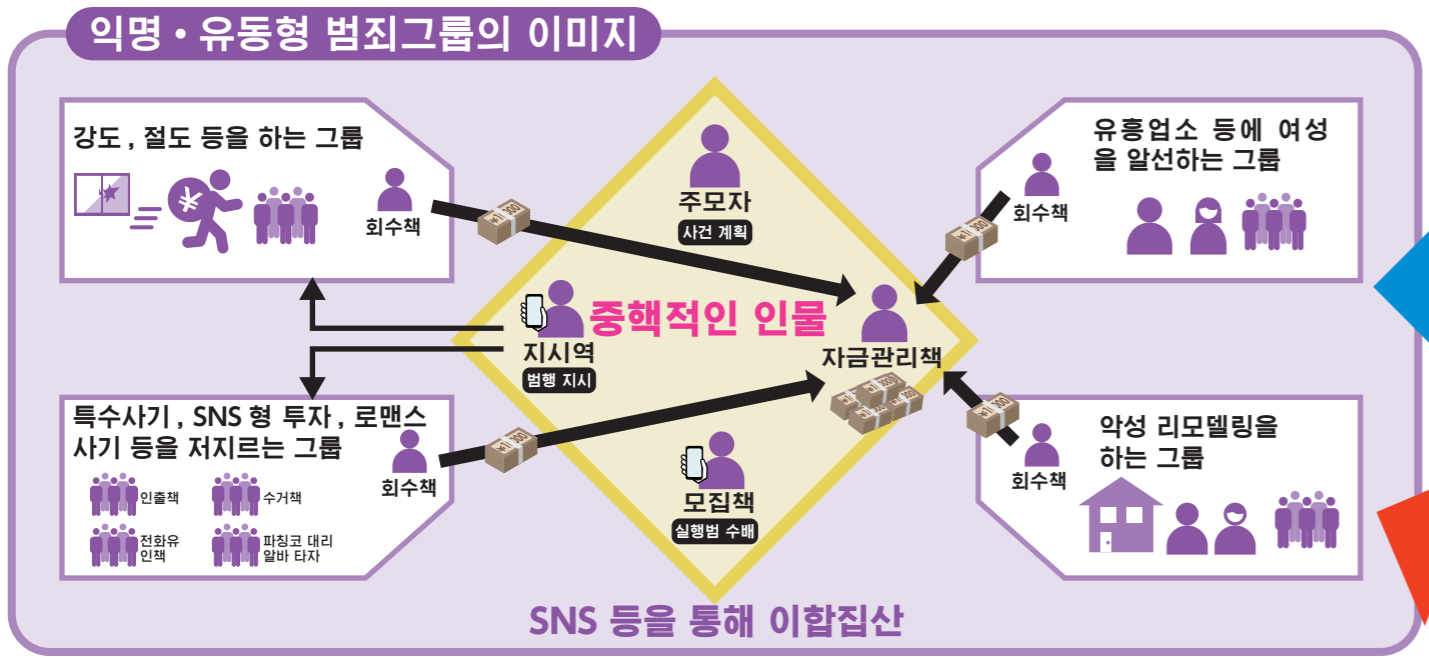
익명 • 유동형 범죄그룹의 이미지

강도 , 절도 등을 하는 그룹

회수책

주모자
사건 계획

유흥업소 등에 여성을 알선하는 그룹

회수책

중핵적인 인물

지시역
범행 지시

자금관리책

특수사기 , SNS 형 투자 , 로맨스 사기 등을 저지르는 그룹

회수책

인출책

수거책

전화유인책

파칭코 대리 알바 타자

모집책
실행범 수배

악성 리모델링을 하는 그룹

회수책

SNS 등을 통해 이합집산